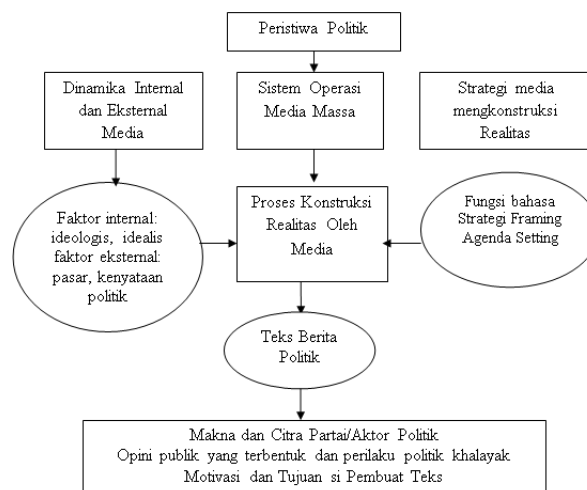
Peristiwa Politik

Dinamika Internal dan Eksternal Media

Sistem Operasi Media Massa

Strategi media mengkonstruksi Realitas

Faktor internal: ideologis, idealis faktor eksternal: pasar, kenyataan politik

Proses Konstruksi Realitas Oleh Media

Fungsi bahasa Strategi Framing Agenda Setting

Teks Berita Politik

Makna dan Citra Partai/Aktor Politik
Opini publik yang terbentuk dan perilaku politik khalayak
Motivasi dan Tujuan si Pembuat Teks